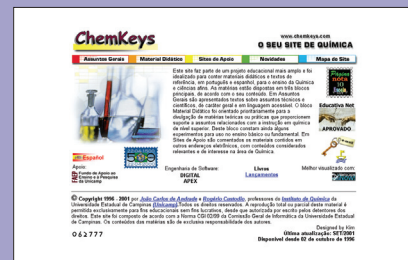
ChemKeys

www.chemkeys.com
O SEU SITE DE QUÍMICA

Assuntos Gerais | Material Didático | Sites de Apoio | Novidades | Mapa de Site

Este site faz parte de um projeto educacional mais amplo e foi idealizado para conter materiais didáticos e textos de referência, em português e espanhol, para o ensino da Química e ciências afins. As matérias estão dispostas em três blocos principais, de acordo com o seu conteúdo. Em Assuntos Gerais são apresentados textos sobre assuntos técnicos e científicos, de caráter geral e em linguagem acessível. O bloco Material Didático foi orientado prioritariamente para a divulgação de matérias teóricas ou práticas que proporcionem suporte a assuntos relacionados com a instrução em química de nível superior. Deste bloco constam ainda alguns experimentos para uso no ensino básico ou fundamental. Em Sites de Apoio são comentados os materiais contidos em outros endereços eletrônicos, com conteúdos considerados relevantes e de interesse na área de Química.

Educativa Net
APROVADO

Español

Apoio:
Fundo de Apoio ao Ensino e à Pesquisa da Unicamp

Engenharia de Software:
DIGITAL APEX

Livros
Lançamentos

Melhor visualizado com:

© Copyright 1996 - 2001 por João Carlos de Andrade e Rogério Custodio, professores do Instituto de Química da Universidade Estadual de Campinas (Unicamp). Todos os direitos reservados. A reprodução total ou parcial deste material é permitida exclusivamente para fins educacionais sem fins lucrativos, desde que autorizada por escrito pelos detentores dos direitos. Este site foi composto de acordo com a Norma CBI/02/89 da Comissão Geral de Informática da Universidade Estadual de Campinas. Os conteúdos das matérias são de exclusiva responsabilidade dos autores.

062777

Designed by Kim
Última atualização: SET/2001
Disponível desde 02 de outubro de 1996